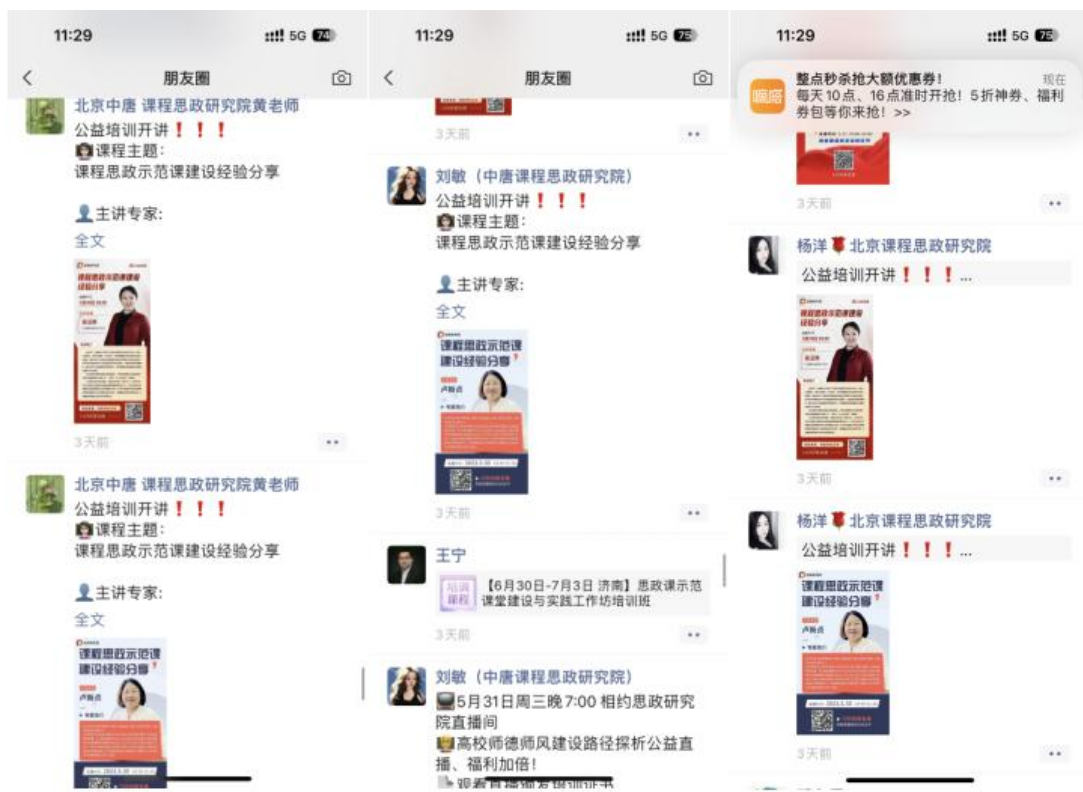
11:29 5G 74

朋友圈

北京中唐 课程思政研究院黄老师
公益培训开讲❗❗❗
课程主题:
课程思政示范课建设经验分享

主讲专家:
全文

课程思政示范课建设经验分享

3天前

北京中唐 课程思政研究院黄老师
公益培训开讲❗❗❗
课程主题:
课程思政示范课建设经验分享

主讲专家:
全文

课程思政示范课建设经验分享

11:29 5G 75

朋友圈

3天前

刘敏（中唐课程思政研究院）
公益培训开讲❗❗❗
课程主题:
课程思政示范课建设经验分享

主讲专家:
全文

课程思政示范课建设经验分享

3天前

王宁
培训课程
【6月30日-7月3日 济南】思政课示范课堂建设与实践工作坊培训班

3天前

刘敏（中唐课程思政研究院）
5月31日周三晚7:00 相约思政研究院直播间
高校师德师风建设路径探析公益直播、福利加倍!
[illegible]

11:29 5G 75

整点秒杀抢大额优惠券!
现在
每天10点、16点准时开抢! 5折神券、福利券包等你来抢! >>

3天前

杨洋 北京课程思政研究院
公益培训开讲❗❗❗...

课程思政示范课建设经验分享

3天前

杨洋 北京课程思政研究院
公益培训开讲❗❗❗...

课程思政示范课建设经验分享

3天前